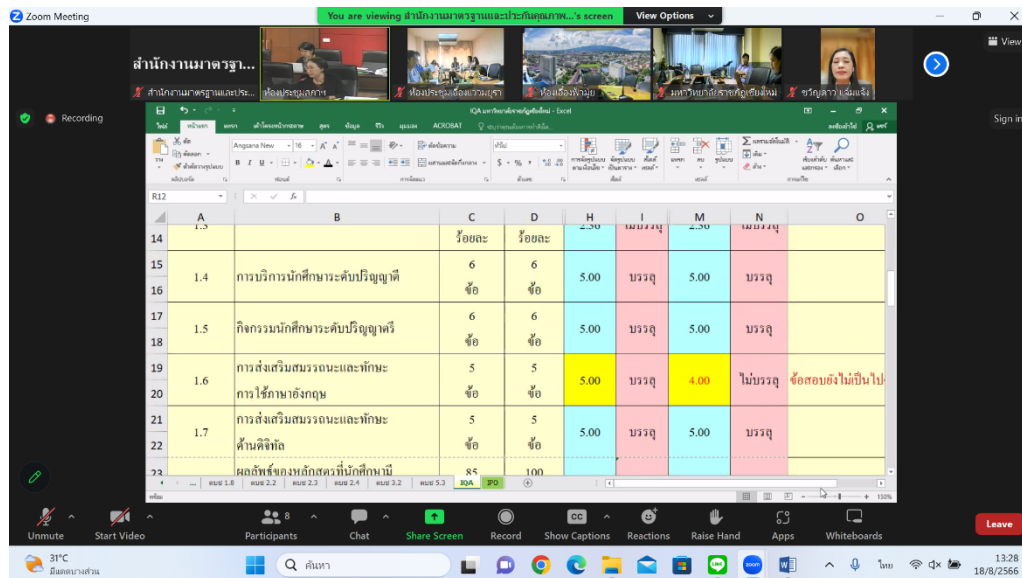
Zoom Meeting
You are viewing สำนักงานมาตรฐานและประกันคุณภาพ...'s screen
View Options

สำนักงานมาตรฐา...
สำนักงานมาตรฐานและประ...
ห้องประชุมลคาร
ห้องประชุมเชื่องแวงเบรา
ห้องเชื่องคำมุ่ย
มหาวิทยาลัยราชภัฏเชียงใหม่
ขวัญดาว เข็มแจ้ง
View

Recording
Sign in

IQA มหาวิทยาลัยราชภัฏเชียงใหม่ - Excel

R12

| A | B | C | D | H | I | M | N | O |
|---|---|---|---|---|---|---|---|---|
| 1.3 | | ร้อยละ | ร้อยละ | 2.50 | ไม่บรรลุ | 2.50 | ไม่บรรลุ | |
| 1.4 | การบริการนักศึกษาระดับปริญญาตรี | 6 ข้อ | 6 ข้อ | 5.00 | บรรลุ | 5.00 | บรรลุ | |
| 1.5 | กิจกรรมนักศึกษาระดับปริญญาตรี | 6 ข้อ | 6 ข้อ | 5.00 | บรรลุ | 5.00 | บรรลุ | |
| 1.6 | การส่งเสริมสมรรถนะและทักษะการใช้ภาษาอังกฤษ | 5 ข้อ | 5 ข้อ | 5.00 | บรรลุ | 4.00 | ไม่บรรลุ | ข้อสอบยังไม่เป็นไป |
| 1.7 | การส่งเสริมสมรรถนะและทักษะด้านดิจิทัล | 5 ข้อ | 5 ข้อ | 5.00 | บรรลุ | 5.00 | บรรลุ | |
| | ผลลัพธ์ของหลักสูตรที่นักศึกษามี | 85 | 100 | | | | | |

มชบ 1.8 | มชบ 2.2 | มชบ 2.3 | มชบ 2.4 | มชบ 3.2 | มชบ 5.3 | IQA | IPO

Unmute
Start Video
Participants 8
Chat
Share Screen
Record
Show Captions
Reactions
Raise Hand
Apps
Whiteboards
Leave

31°C
มีเมฆบางส่วน
ค้นหา
ไทย
13:28
18/8/2566